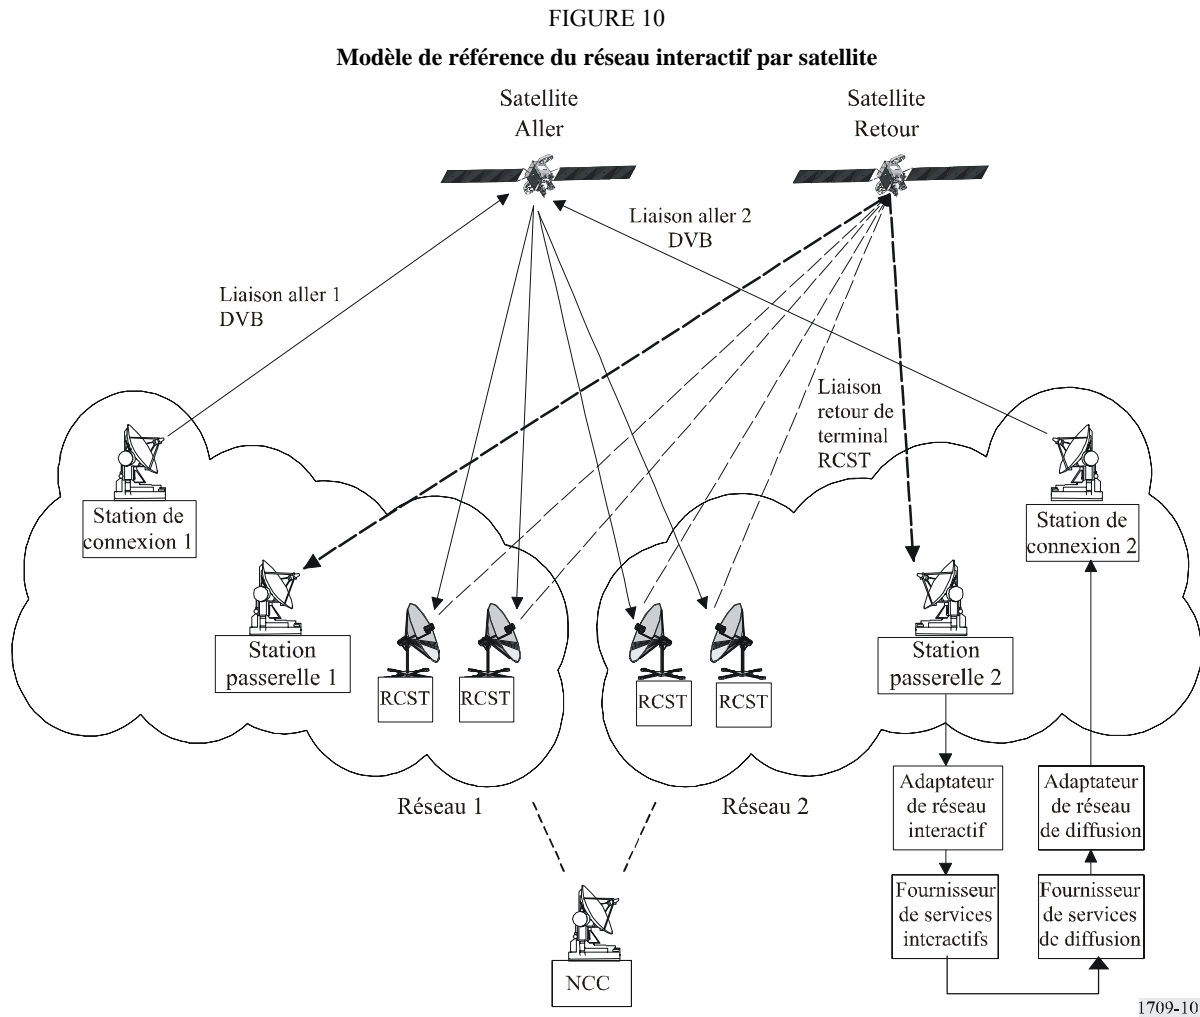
FIGURE 10

Modèle de référence du réseau interactif par satellite

Satellite Aller

Satellite Retour

Liaison aller 2 DVB

Liaison aller 1 DVB

Liaison retour de terminal RCST

Station de connexion 1

Station passerelle 1

RCST

RCST

RCST

RCST

Station de connexion 2

Station passerelle 2

Réseau 1

Réseau 2

Adaptateur de réseau interactif

Adaptateur de réseau de diffusion

Fournisseur de services interactifs

Fournisseur de services de diffusion

NCC

1709-10